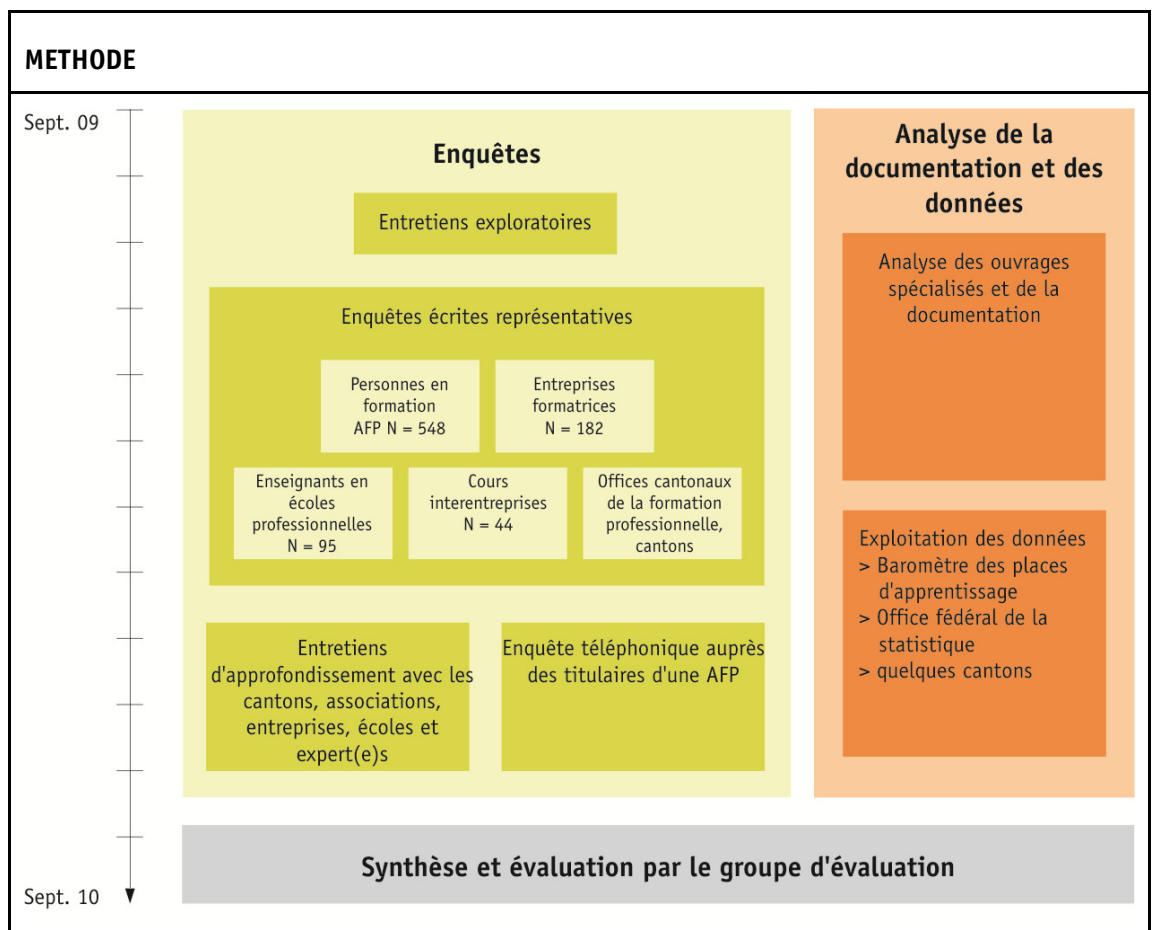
METHODE

Sept. 09

Enquêtes

Entretiens exploratoires

Enquêtes écrites représentatives

Personnes en formation AFP N = 548

Entreprises formatrices N = 182

Enseignants en écoles professionnelles N = 95

Cours interentreprises N = 44

Offices cantonaux de la formation professionnelle, cantons

Entretiens d'approfondissement avec les cantons, associations, entreprises, écoles et expert(e)s

Enquête téléphonique auprès des titulaires d'une AFP

Analyse de la documentation et des données

Analyse des ouvrages spécialisés et de la documentation

Exploitation des données
> Baromètre des places d'apprentissage
> Office fédéral de la statistique
> quelques cantons

Synthèse et évaluation par le groupe d'évaluation

Sept. 10